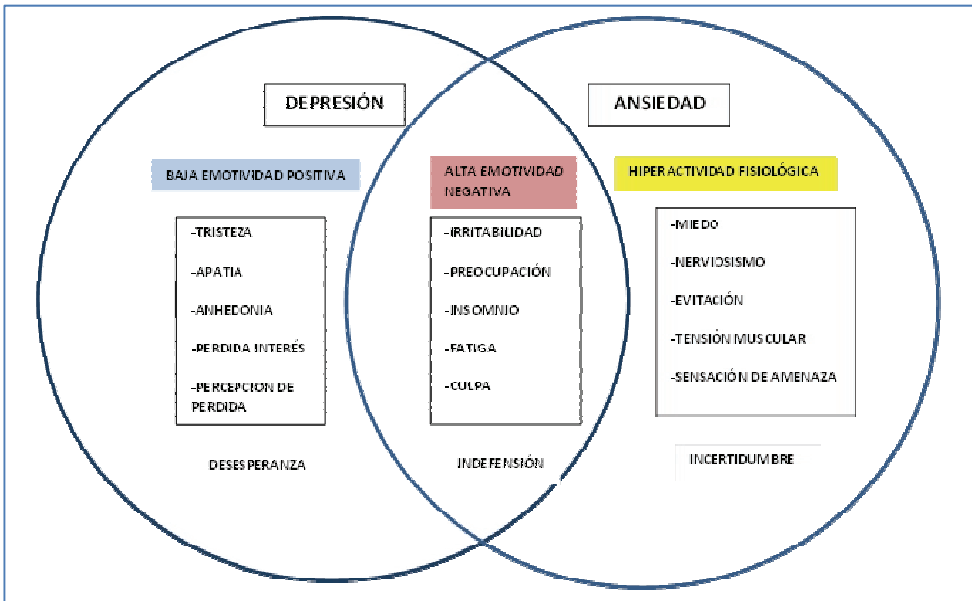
DEPRESIÓN

ANSIEDAD

BAJA EMOTIVIDAD POSITIVA

ALTA EMOTIVIDAD NEGATIVA

HIPERACTIVIDAD FISIOLÓGICA

-TRISTEZA

-APATIA

-ANHEDONIA

-PERDIDA INTERÉS

-PERCEPCION DE PERDIDA

-IRRITABILIDAD

-PREOCUPACIÓN

-INSOMNIO

-FATIGA

-CULPA

-MIEDO

-NERVIOSISMO

-EVITACIÓN

-TENSIÓN MUSCULAR

-SENSACIÓN DE AMENAZA

DESESPERANZA

INDEFENSIÓN

INCERTIDUMBRE